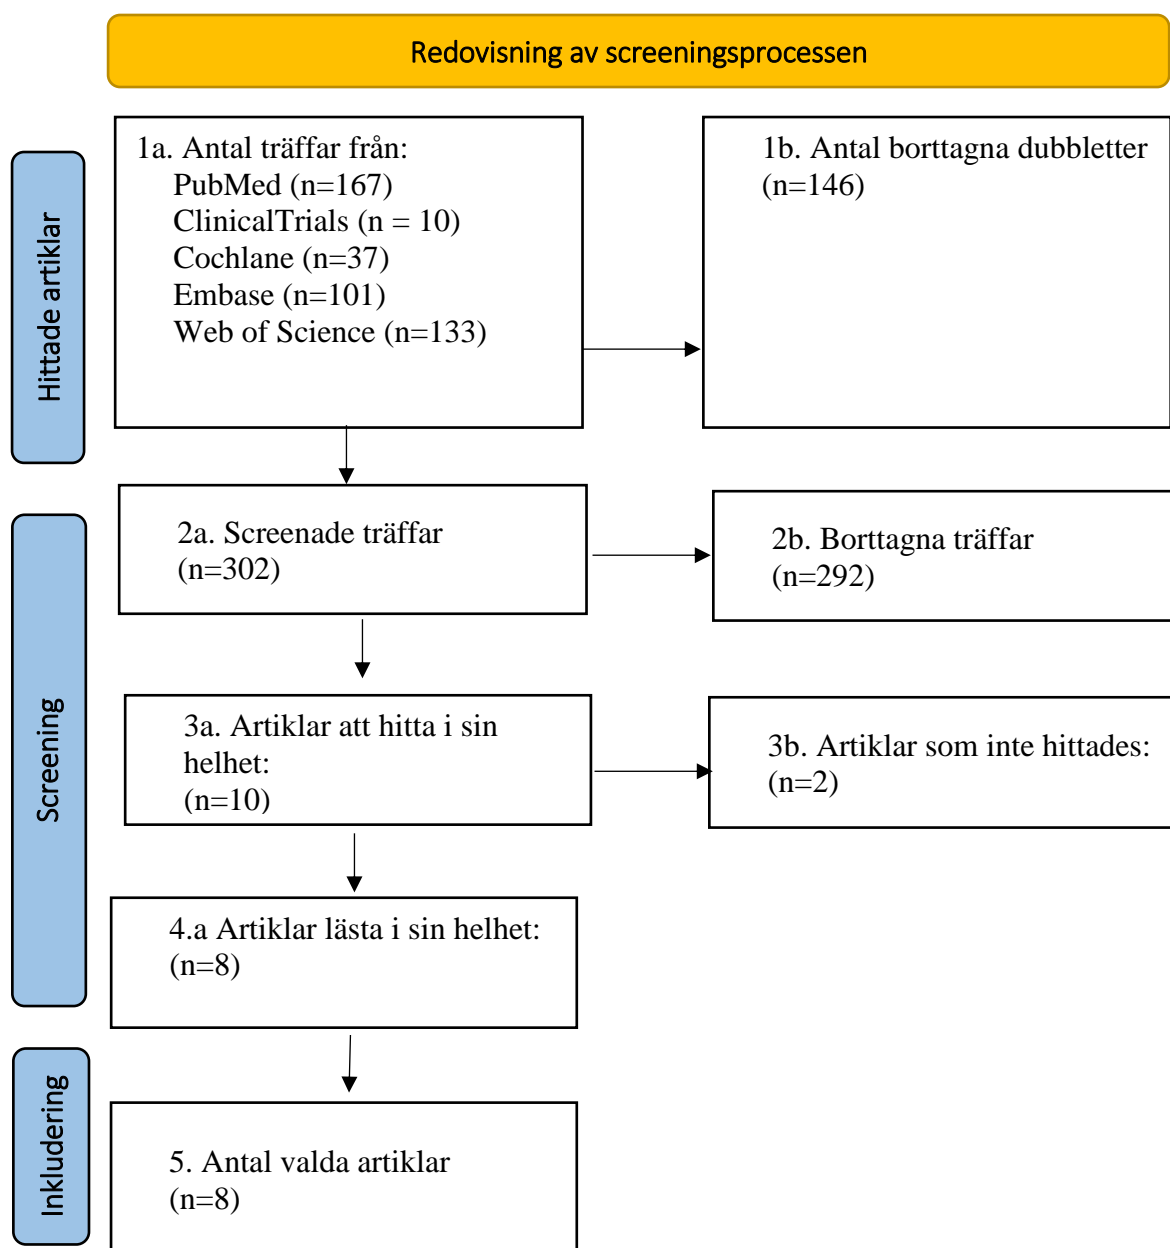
Redovisning av screeningsprocessen

Hittade artiklar

1a. Antal träffar från:
PubMed (n=167)
ClinicalTrials (n = 10)
Cochlane (n=37)
Embase (n=101)
Web of Science (n=133)

1b. Antal borttagna dubbletter (n=146)

Screening

2a. Screenade träffar (n=302)

2b. Borttagna träffar (n=292)

3a. Artiklar att hitta i sin helhet: (n=10)

3b. Artiklar som inte hittades: (n=2)

4.a Artiklar lästa i sin helhet: (n=8)

Inkludering

5. Antal valda artiklar (n=8)